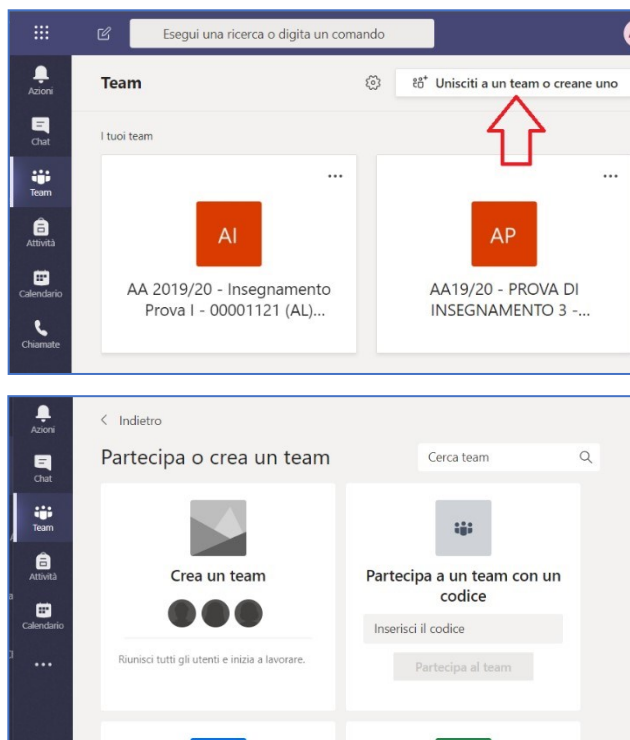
Esegui una ricerca o digita un comando

Azioni
Chat
Team
Attività
Calendario
Chiamate

Team

Unisciti a un team o creane uno

I tuoi team

...

AI

AA 2019/20 - Insegnamento Prova I - 00001121 (AL)...

...

AP

AA19/20 - PROVA DI INSEGNAMENTO 3 -...

Azioni
Chat
Team
Attività
Calendario
...

< Indietro

Partecipa o crea un team

Cerca team

Crea un team

Riunisci tutti gli utenti e inizia a lavorare.

Partecipa a un team con un codice

Inserisci il codice

Partecipa al team